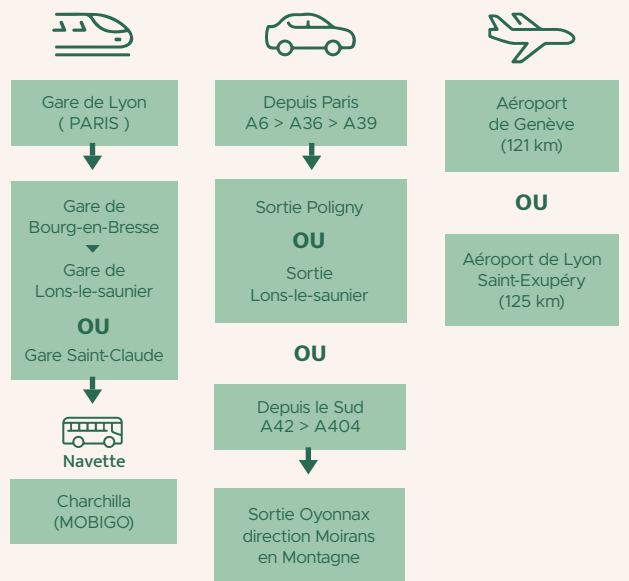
Gare de Lyon
( PARIS )

Gare de
Bourg-en-Bresse

Gare de
Lons-le-saunier

OU

Gare Saint-Claude

Navette

Charchilla
(MOBIGO)

Depuis Paris
A6 > A36 > A39

Sortie Poligny

OU

Sortie
Lons-le-saunier

OU

Depuis le Sud
A42 > A404

Sortie Oyonnax
direction Moirans
en Montagne

Aéroport
de Genève
(121 km)

OU

Aéroport de Lyon
Saint-Exupéry
(125 km)